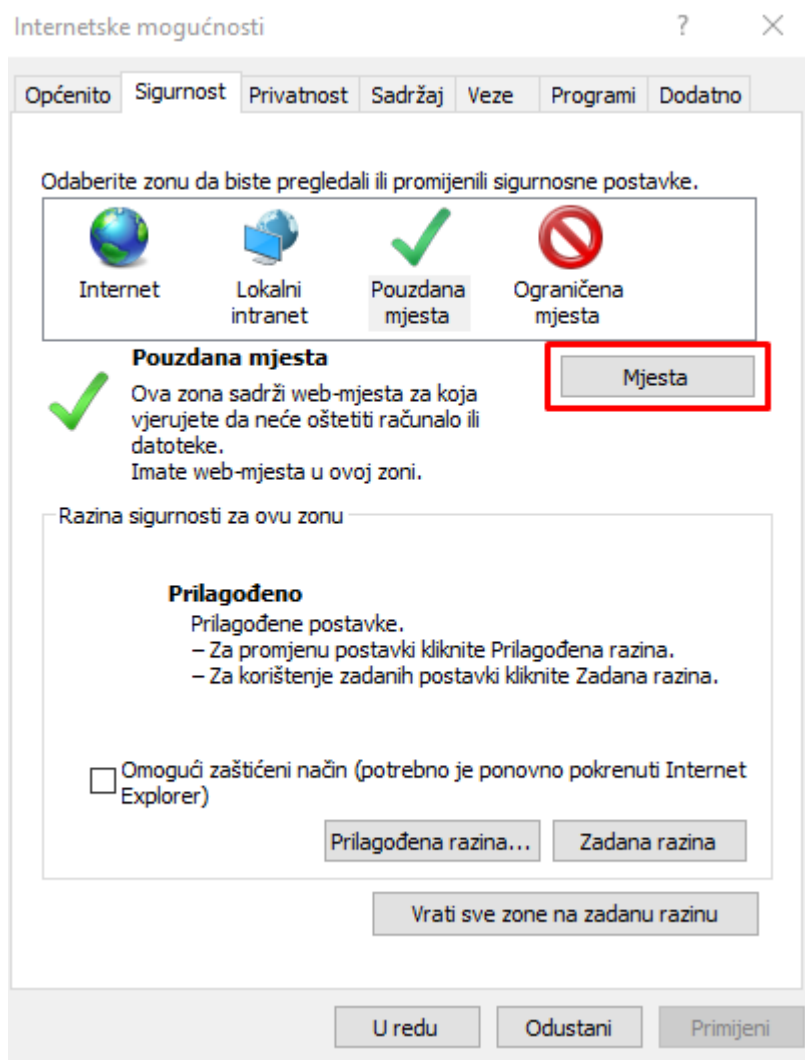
Internetske mogućnosti

?

×

Općenito | Sigurnost | Privatnost | Sadržaj | Veze | Programi | Dodatno

Odaberite zonu da biste pregledali ili promijenili sigurnosne postavke.

Internet

Lokalni intranet

Pouzdana mjesta

Ograničena mjesta

Pouzdana mjesta

Ova zona sadrži web-mjesta za koja vjerujete da neće oštetiti računalo ili datoteke.
Imate web-mjesta u ovoj zoni.

Mjesta

Razina sigurnosti za ovu zonu

Prilagođeno

Prilagođene postavke.
– Za promjenu postavki kliknite Prilagođena razina.
– Za korištenje zadanih postavki kliknite Zadana razina.

Omogući zaštićeni način (potrebno je ponovno pokrenuti Internet Explorer)

Prilagođena razina...

Zadana razina

Vrati sve zone na zadanu razinu

U redu

Odustani

Primijeni